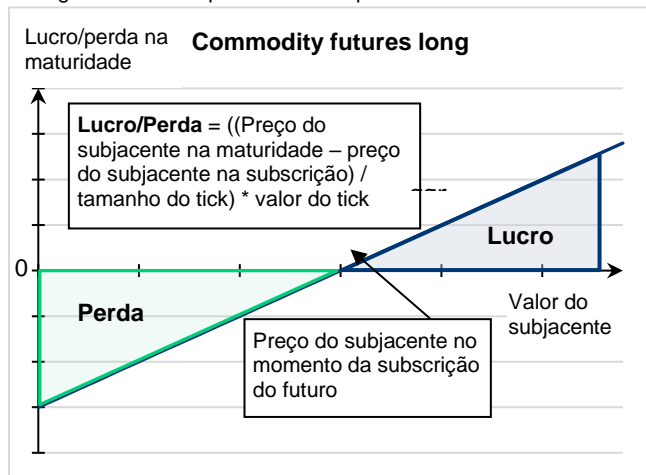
Lucro/perda na maturidade

Commodity futures long

Lucro/Perda = ((Preço do subjacente na maturidade – preço do subjacente na subscrição) / tamanho do tick) * valor do tick

Lucro

0

Perda

Valor do subjacente

Preço do subjacente no momento da subscrição do futuro